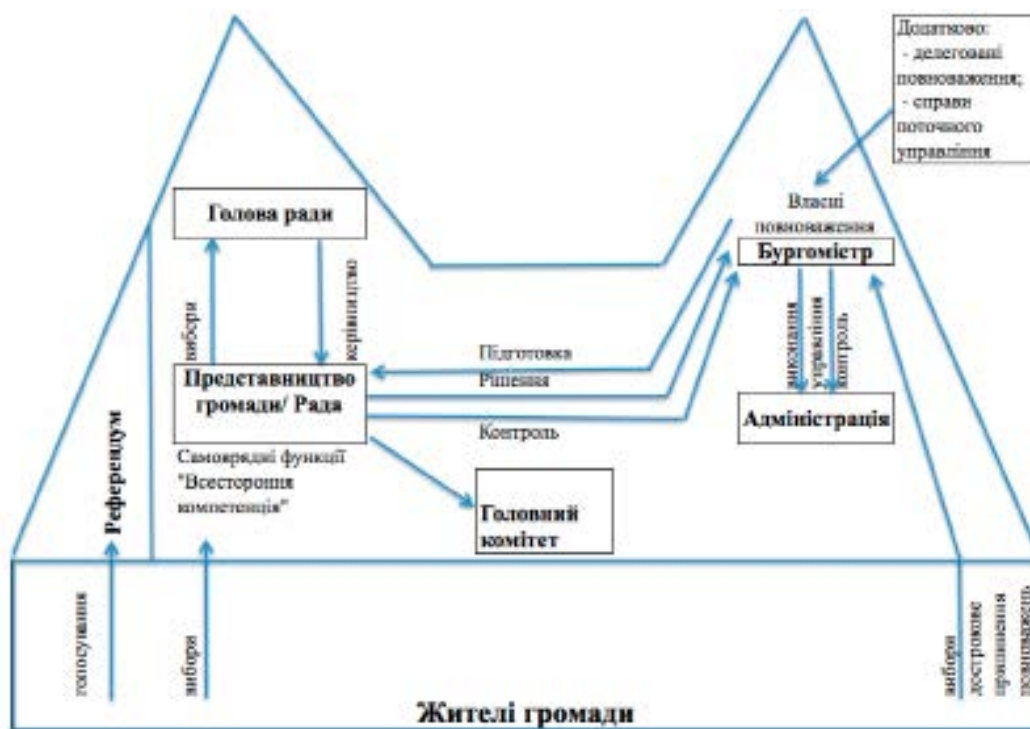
Додатково:
- делеговані повноваження;
- справи поточного управління

Голова ради

вибори

керівництво

Власні повноваження

Бургомістр

виконання

управління

контроль

Підготовка

Рішення

Контроль

Представництво громади/ Рада

Адміністрація

Референдум

Самоврядні функції "Всестороння компетенція"

Головний комітет

голосування

вибори

вибори

дострокове припинення повноважень

Жителі громади